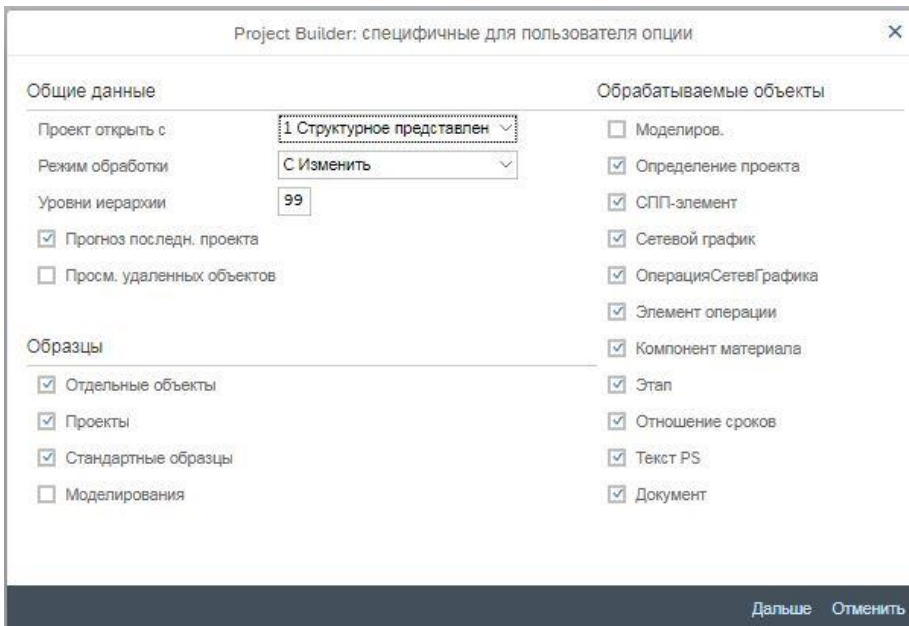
Project Builder: специфичные для пользователя опции

×

Общие данные

Проект открыть с
1 Структурное представлен

Режим обработки
С Изменить

Уровни иерархии
99

☑ Прогноз последн. проекта

☐ Просм. удаленных объектов

Образцы

☑ Отдельные объекты

☑ Проекты

☑ Стандартные образцы

☐ Моделирования

Обрабатываемые объекты

☐ Моделиров.

☑ Определение проекта

☑ СПП-элемент

☑ Сетевой график

☑ ОперацияСетевГрафика

☑ Элемент операции

☑ Компонент материала

☑ Этап

☑ Отношение сроков

☑ Текст PS

☑ Документ

Дальше Отменить